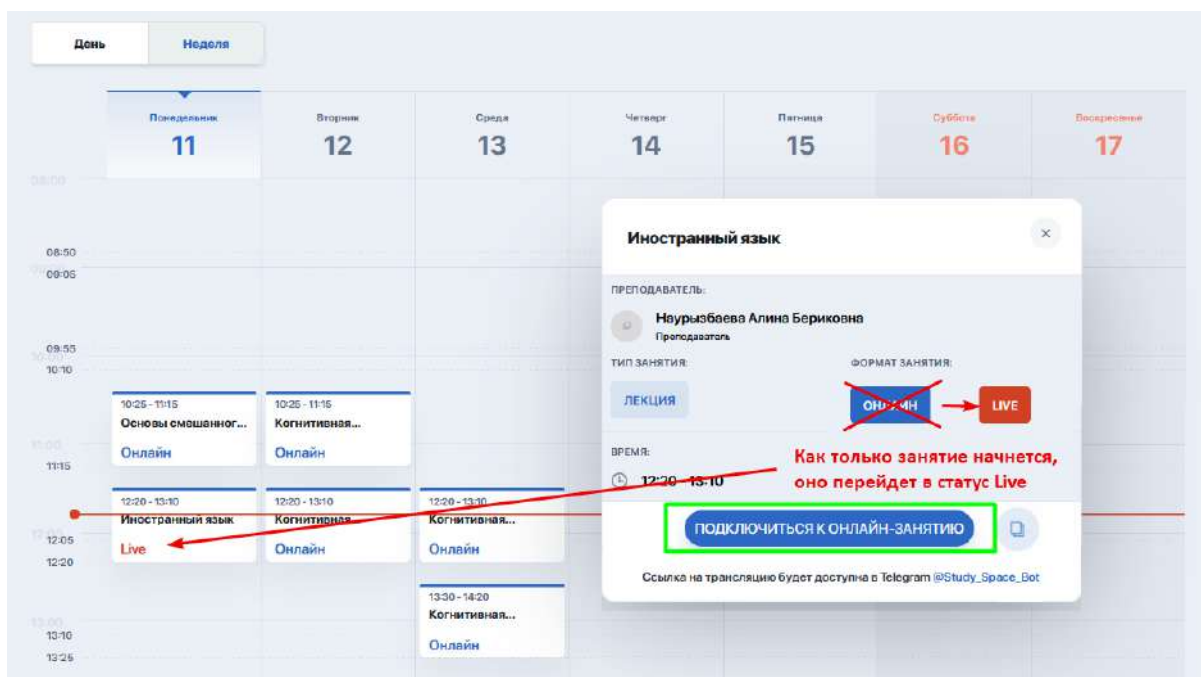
День
Неделя

Понедельник
11
Вторник
12
Среда
13
Четверг
14
Пятница
15
Суббота
16
Воскресенье
17

08:00
08:50
09:00
09:05
09:55
10:00
10:10
11:00
11:15
12:00
12:05
12:20
13:00
13:10
13:25

10:25 - 11:15
Основы смешанног...
Онлайн

10:25 - 11:15
Когнитивная...
Онлайн

12:20 - 13:10
Иностранный язык
Live

12:20 - 13:10
Когнитивная...
Онлайн

12:20 - 13:10
Когнитивная...
Онлайн

13:30 - 14:20
Когнитивная...
Онлайн

Иностранный язык
×

ПРЕПОДАВАТЕЛЬ:
Наурызбаева Алина Бериковна
Преподаватель

ТИП ЗАНЯТИЯ:
ЛЕКЦИЯ

ФОРМАТ ЗАНЯТИЯ:
ОНЛАЙН
LIVE

ВРЕМЯ:
12:20 - 13:10

Как только занятие начнется, оно перейдет в статус Live

ПОДКЛЮЧИТЬСЯ К ОНЛАЙН-ЗАНЯТИЮ

Ссылка на трансляцию будет доступна в Telegram @Study_Space_Bot